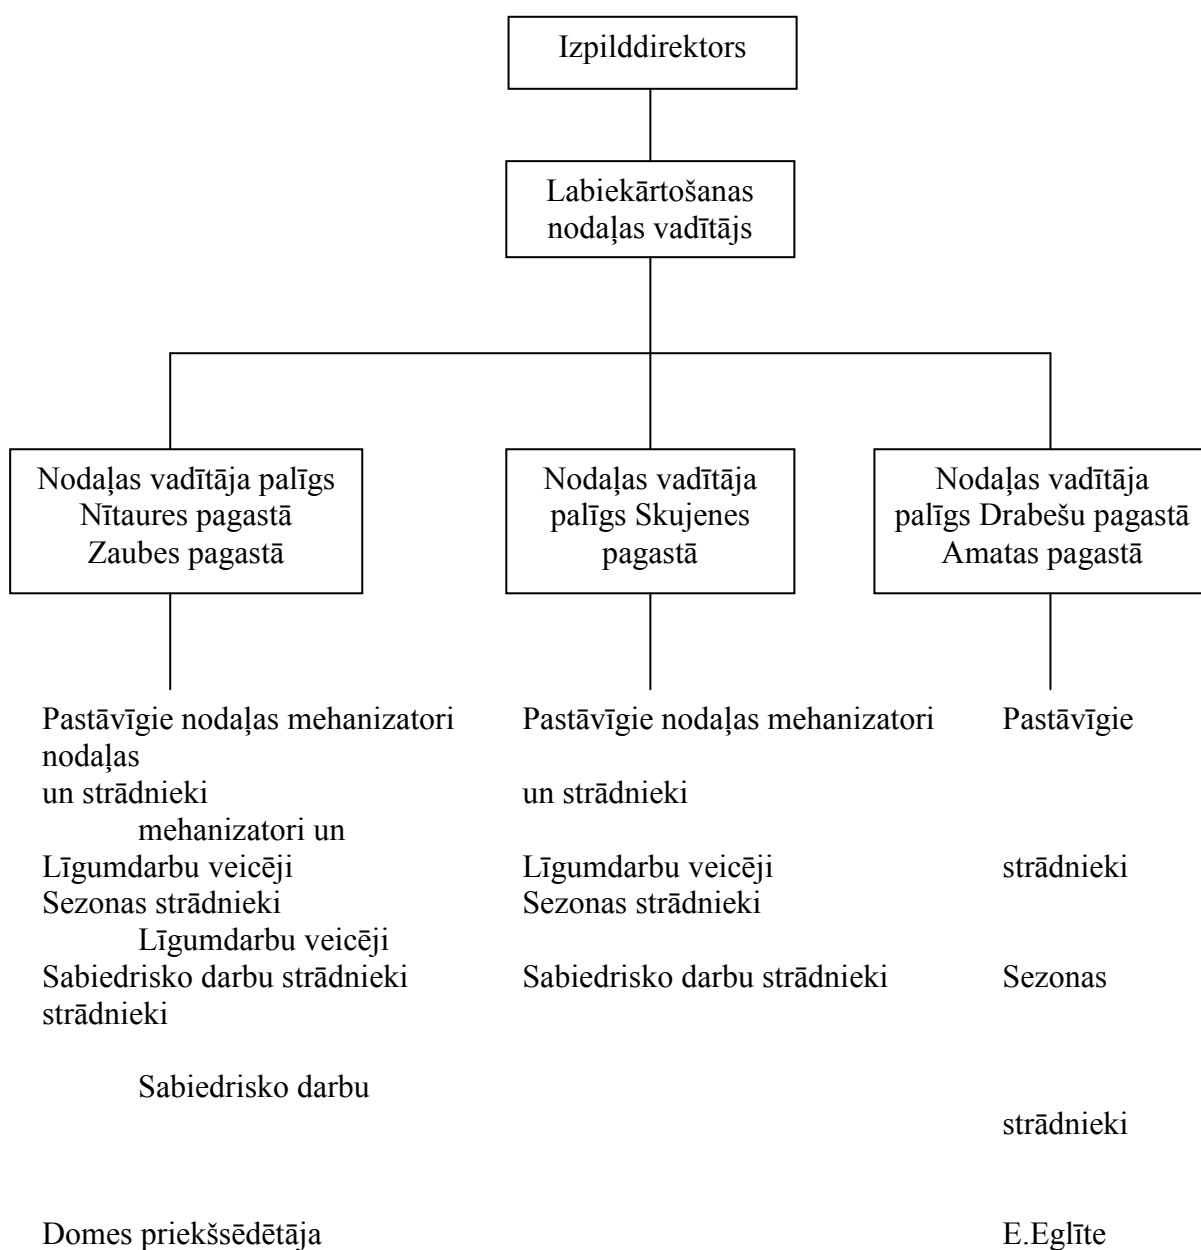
Izpilddirektors

Labiekārtošanas nodaļas vadītājs

Nodaļas vadītāja palīgs Nītaures pagastā Zaubes pagastā

Nodaļas vadītāja palīgs Skujenes pagastā

Nodaļas vadītāja palīgs Drabešu pagastā Amatas pagastā

Pastāvīgie nodaļas mehanizatori nodaļas
un strādnieki
mehanizatori un
Līgumdarbu veicēji
Sezonas strādnieki
Līgumdarbu veicēji
Sabiedrisko darbu strādnieki strādnieki

Sabiedrisko darbu

Pastāvīgie nodaļas mehanizatori

un strādnieki

Līgumdarbu veicēji
Sezonas strādnieki

Sabiedrisko darbu strādnieki

Pastāvīgie

strādnieki

Sezonas

strādnieki

Domes priekšsēdētāja E.Eglīte